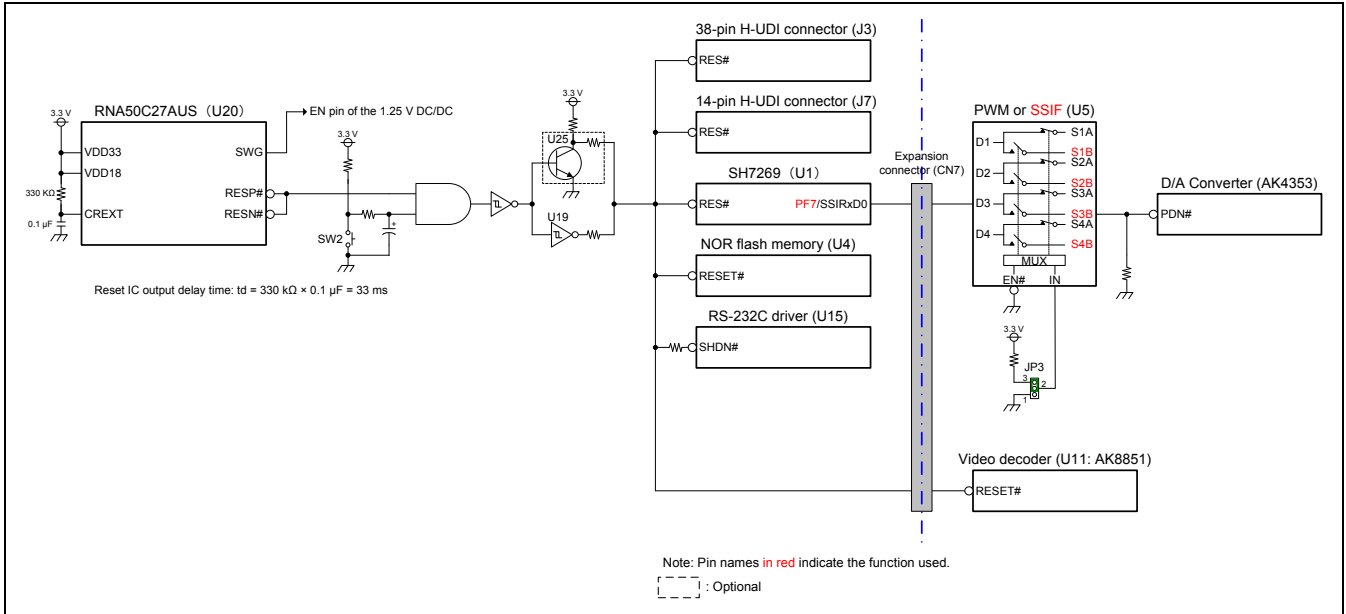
3.3 V
RNA50C27AUS (U20)
VDD33
VDD18
330 KΩ
CREXT
0.1 μF
SWG
RESP#
RESN#
EN pin of the 1.25 V DC/DC
3.3 V
SW2
Reset IC output delay time: td = 330 kΩ × 0.1 μF = 33 ms
3.3 V
U25
U19
38-pin H-UDI connector (J3)
RES#
14-pin H-UDI connector (J7)
RES#
SH7269 (U1)
RES#
PF7/SSIRxD0
NOR flash memory (U4)
RESET#
RS-232C driver (U15)
SHDN#
Expansion connector (CN7)
PWM or SSIF (U5)
D1
S1A
S1B
S2A
D2
S2B
S3A
D3
S3B
S4A
D4
S4B
MUX
EN#
IN
3.3 V
JP3
3
2
1
D/A Converter (AK4353)
PDN#
Video decoder (U11: AK8851)
RESET#
Note: Pin names in red indicate the function used.
: Optional